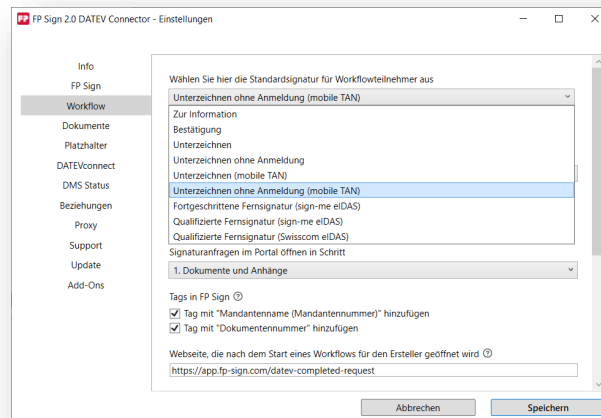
FP Sign 2.0 DATEV Connector - Einstellungen

Info
FP Sign
Workflow
Dokumente
Platzhalter
DATEVconnect
DMS Status
Beziehungen
Proxy
Support
Update
Add-Ons

Wählen Sie hier die Standardsignatur für Workflowteilnehmer aus

Unterzeichnen ohne Anmeldung (mobile TAN)

Zur Information
Bestätigung
Unterzeichnen
Unterzeichnen ohne Anmeldung
Unterzeichnen (mobile TAN)
Unterzeichnen ohne Anmeldung (mobile TAN)
Fortgeschrittene Fernsignatur (sign-me eIDAS)
Qualifizierte Fernsignatur (sign-me eIDAS)
Qualifizierte Fernsignatur (Swisscom eIDAS)

Signaturanfragen im Portal öffnen in Schritt

1. Dokumente und Anhänge

Tags in FP Sign ⓘ

Tag mit "Mandantenname (Mandantennummer)" hinzufügen
Tag mit "Dokumentennummer" hinzufügen

Webseite, die nach dem Start eines Workflows für den Ersteller geöffnet wird ⓘ

https://app.fp-sign.com/datev-completed-request

Abbrechen
Speichern